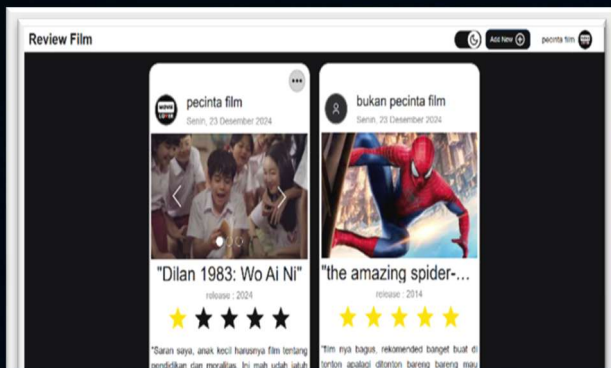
Review Film

Add New

pecinta film

MOVIE LOVER

pecinta film

Senin, 23 Desember 2024

"Dilan 1983: Wo Ai Ni"

release : 2024

★★★★★

"Saran saya, anak kecil harusnya film tentang pendidikan dan moralitas. Ini mah udah jatuh

bukan pecinta film

Senin, 23 Desember 2024

"the amazing spider-...

release : 2014

★★★★★

"film nya bagus, rekomended banget buat di tonton apalagi ditonton bareng bareng mau